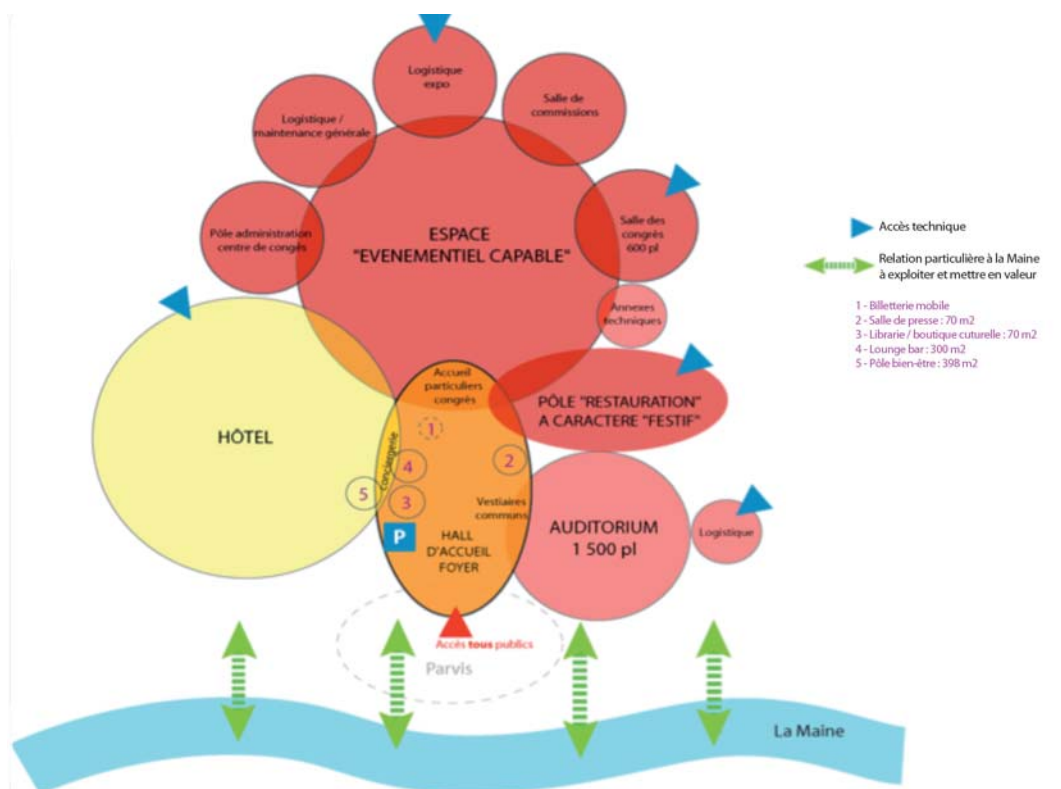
Logistique expo

Logistique / maintenance générale

Salle de commissions

ESPACE "EVENEMENTIEL CAPABLE"

Pôle administration centre de congès

Salle des congrès 600 pl

Annexes techniques

Accès technique

Relation particulière à la Maine à exploiter et mettre en valeur

1 - Billetterie mobile
2 - Salle de presse : 70 m2
3 - Librarie / boutique cuturelle : 70 m2
4 - Lounge bar : 300 m2
5 - Pôle bien-être : 398 m2

HÔTEL

Accueil particuliers congrès

PÔLE "RESTAURATION" A CARACTERE "FESTIF"

1

Conciergerie

4

2

5

3

Vestiaires communs

P

HALL D'ACCUEIL FOYER

AUDITORIUM 1 500 pl

Logistique

Accès tous publics

Parvis

La Maine